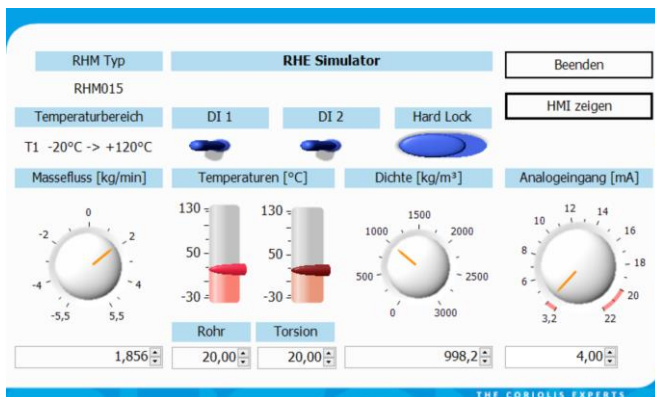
RHM Typ

RHM015

RHE Simulator

Beenden

HMI zeigen

Temperaturbereich

T1 -20°C -> +120°C

DI 1

DI 2

Hard Lock

Massefluss [kg/min]

0
-2
2
-4
4
-5,5
5,5

1,856

Temperaturen [°C]

130
50
-30

130
50
-30

Rohr

Torsion

20,00

20,00

Dichte [kg/m³]

1500
1000
2000
500
2500
0
3000

998,2

Analogeingang [mA]

12
10
14
8
16
6
18
20
3,2
22

4,00

THE CORIOLIS EXPERTS